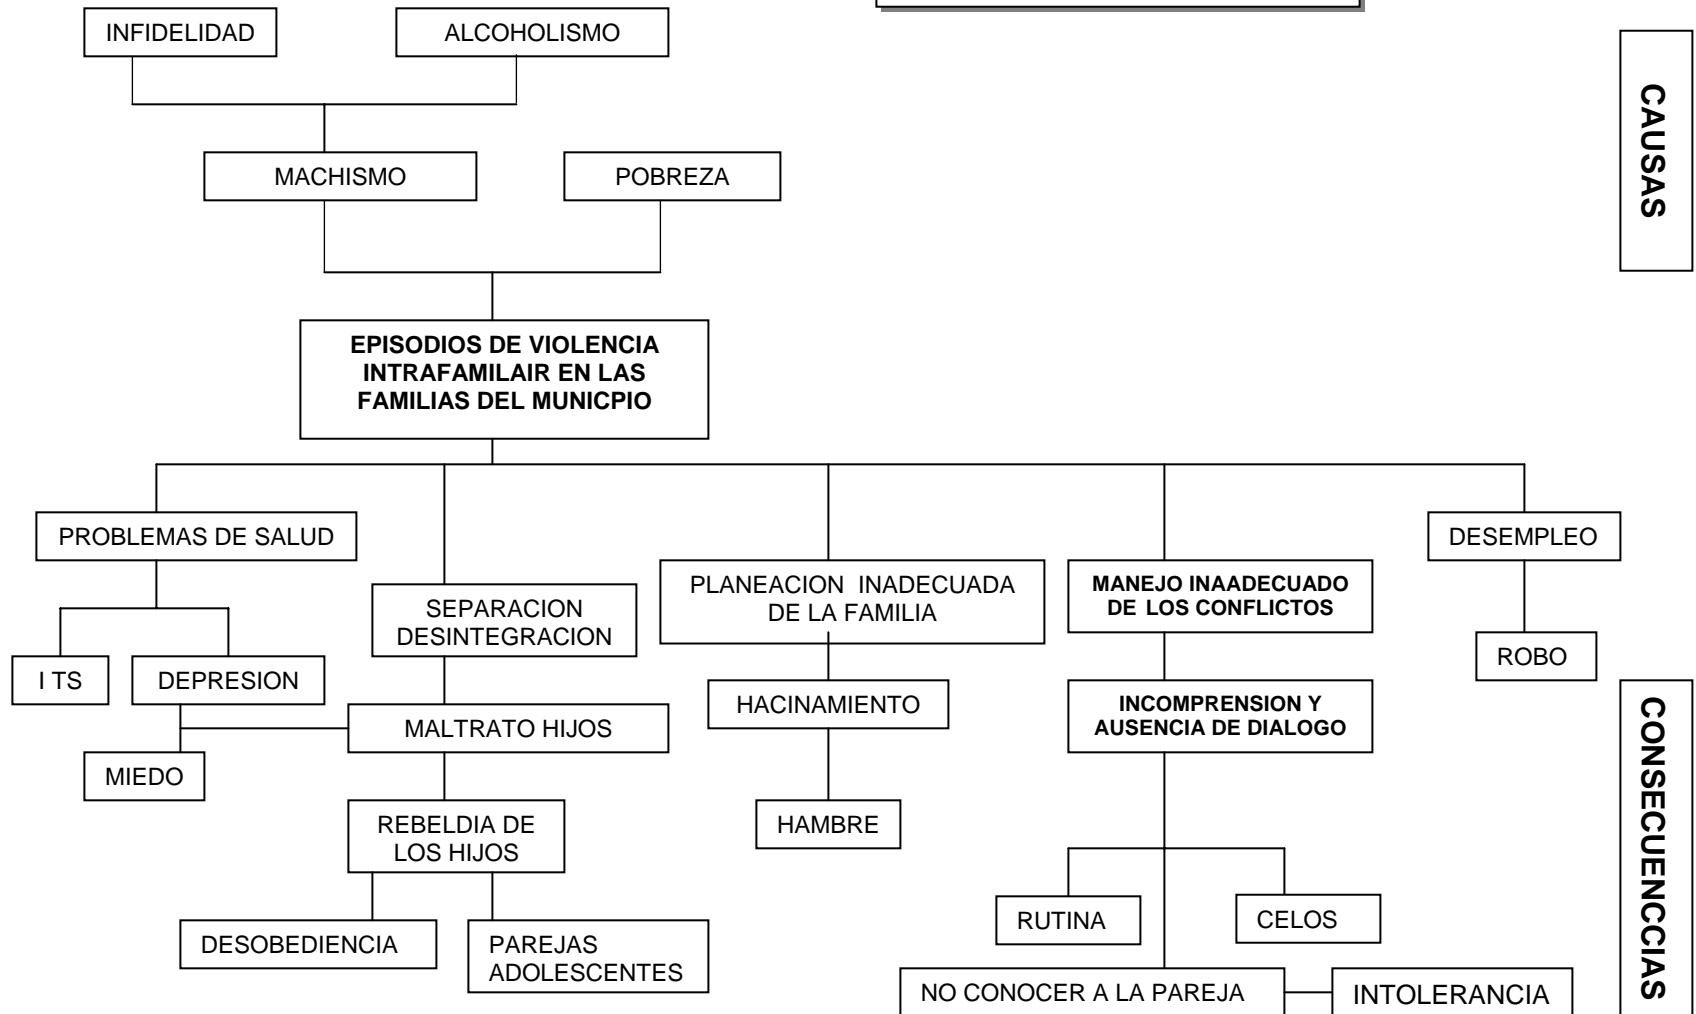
INFIDELIDAD

ALCOHOLISMO

MACHISMO

POBREZA

CAUSAS

EPISODIOS DE VIOLENCIA INTRAFAMILAIR EN LAS FAMILIAS DEL MUNICPIO

PROBLEMAS DE SALUD

I TS

DEPRESION

MIEDO

SEPARACION DESINTEGRACION

MALTRATO HIJOS

REBELDIA DE LOS HIJOS

DESOBEDIENCIA

PAREJAS ADOLESCENTES

PLANEACION INADECUADA DE LA FAMILIA

HACINAMIENTO

HAMBRE

MANEJO INAADECUADO DE LOS CONFLICTOS

INCOMPRENSION Y AUSENCIA DE DIALOGO

RUTINA

CELOS

NO CONOCER A LA PAREJA

INTOLERANCIA

DESEMPLEO

ROBO

CONSECUENCCIAS